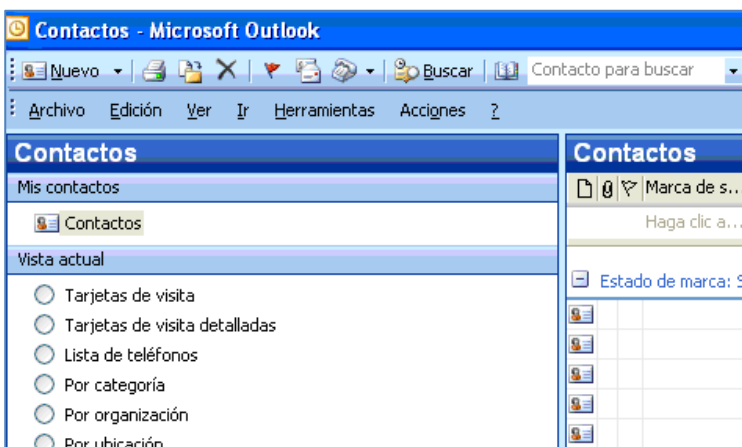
Contactos - Microsoft Outlook

Nuevo | Buscar | Contacto para buscar

Archivo Edición Ver Ir Herramientas Acciones ?

Contactos

Mis contactos

Contactos

Vista actual

Tarjetas de visita
Tarjetas de visita detalladas
Lista de teléfonos
Por categoría
Por organización
Por ubicación

Contactos

Marca de s...

Haga clic a...

Estado de marca: S